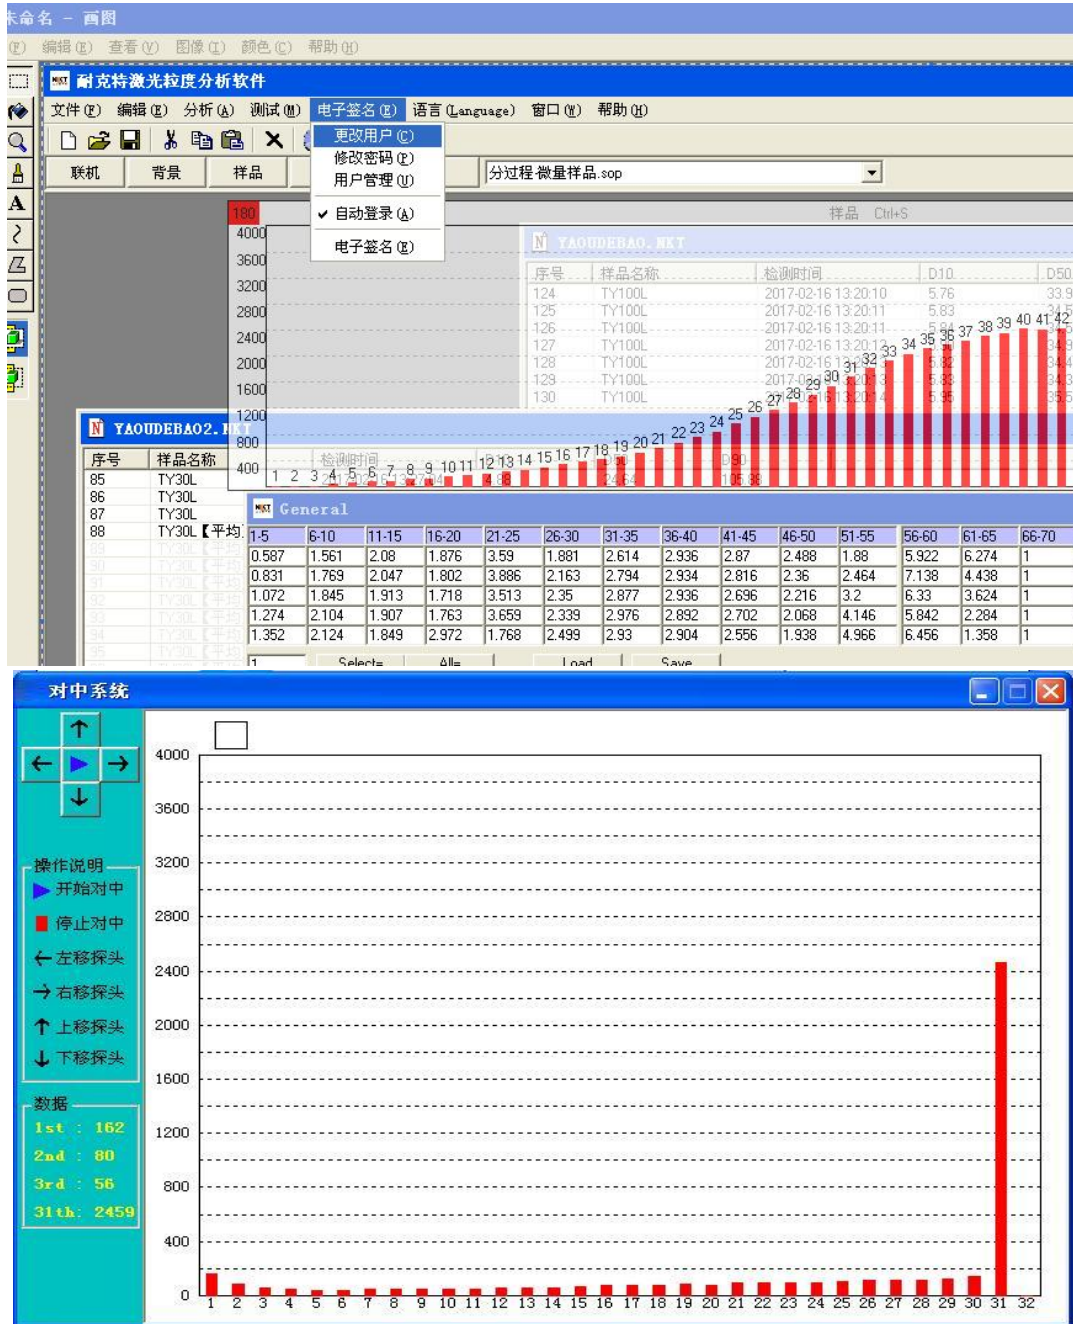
未命名 - 画图

(F) 编辑(E) 查看(V) 图像(I) 颜色(C) 帮助(H)

耐克特激光粒度分析软件

文件(F) 编辑(E) 分析(A) 测试(M) 电子签名(E) 语言(Language) 窗口(W) 帮助(H)

更改用户(C)
修改密码(P)
用户管理(U)
✔ 自动登录(A)
电子签名(E)

联机 背景 样品

分过程 微量样品.sop

样品 Ctrl+S

YAOUDEBAO.NKT

| 序号 | 样品名称 | 检测时间 | D10 | D50 |
|---|---|---|---|---|
| 124 | TY100L | 2017-02-16 13:20:10 | 5.76 | 33.9 |
| 125 | TY100L | 2017-02-16 13:20:11 | 5.83 | |
| 126 | TY100L | 2017-02-16 13:20:11 | | |
| 127 | TY100L | 2017-02-16 13:20:13 | | |
| 128 | TY100L | 2017-02-16 13: | 5.82 | |
| 129 | TY100L | 2017-02- | 5.83 | |
| 130 | TY100L | | 5.95 | |

180
4000
3600
3200
2800
2400
2000
1600
1200
800
400

1 2 3 4 5 6 7 8 9 10 11 12 13 14 15 16 17 18 19 20 21 22 23 24 25 26 27 28 29 30 31 32 33 34 35 36 37 38 39 40 41 42

YAOUDEBAO2.NKT

| 序号 | 样品名称 |
|---|---|
| 85 | TY30L |
| 86 | TY30L |
| 87 | TY30L |
| 88 | TY30L【平均】 |

检测时间

General

| 1-5 | 6-10 | 11-15 | 16-20 | 21-25 | 26-30 | 31-35 | 36-40 | 41-45 | 46-50 | 51-55 | 56-60 | 61-65 | 66-70 |
|---|---|---|---|---|---|---|---|---|---|---|---|---|---|
| 0.587 | 1.561 | 2.08 | 1.876 | 3.59 | 1.881 | 2.614 | 2.936 | 2.87 | 2.488 | 1.88 | 5.922 | 6.274 | 1 |
| 0.831 | 1.769 | 2.047 | 1.802 | 3.886 | 2.163 | 2.794 | 2.934 | 2.816 | 2.36 | 2.464 | 7.138 | 4.438 | 1 |
| 1.072 | 1.845 | 1.913 | 1.718 | 3.513 | 2.35 | 2.877 | 2.936 | 2.696 | 2.216 | 3.2 | 6.33 | 3.624 | 1 |
| 1.274 | 2.104 | 1.907 | 1.763 | 3.659 | 2.339 | 2.976 | 2.892 | 2.702 | 2.068 | 4.146 | 5.842 | 2.284 | 1 |
| 1.352 | 2.124 | 1.849 | 2.972 | 1.768 | 2.499 | 2.93 | 2.904 | 2.556 | 1.938 | 4.966 | 6.456 | 1.358 | 1 |

1 Select= All= Load Save

对中系统

操作说明
开始对中
停止对中
← 左移探头
→ 右移探头
↑ 上移探头
↓ 下移探头

数据
1st : 162
2nd : 80
3rd : 56
31th: 2459

4000
3600
3200
2800
2400
2000
1600
1200
800
400
0

1 2 3 4 5 6 7 8 9 10 11 12 13 14 15 16 17 18 19 20 21 22 23 24 25 26 27 28 29 30 31 32